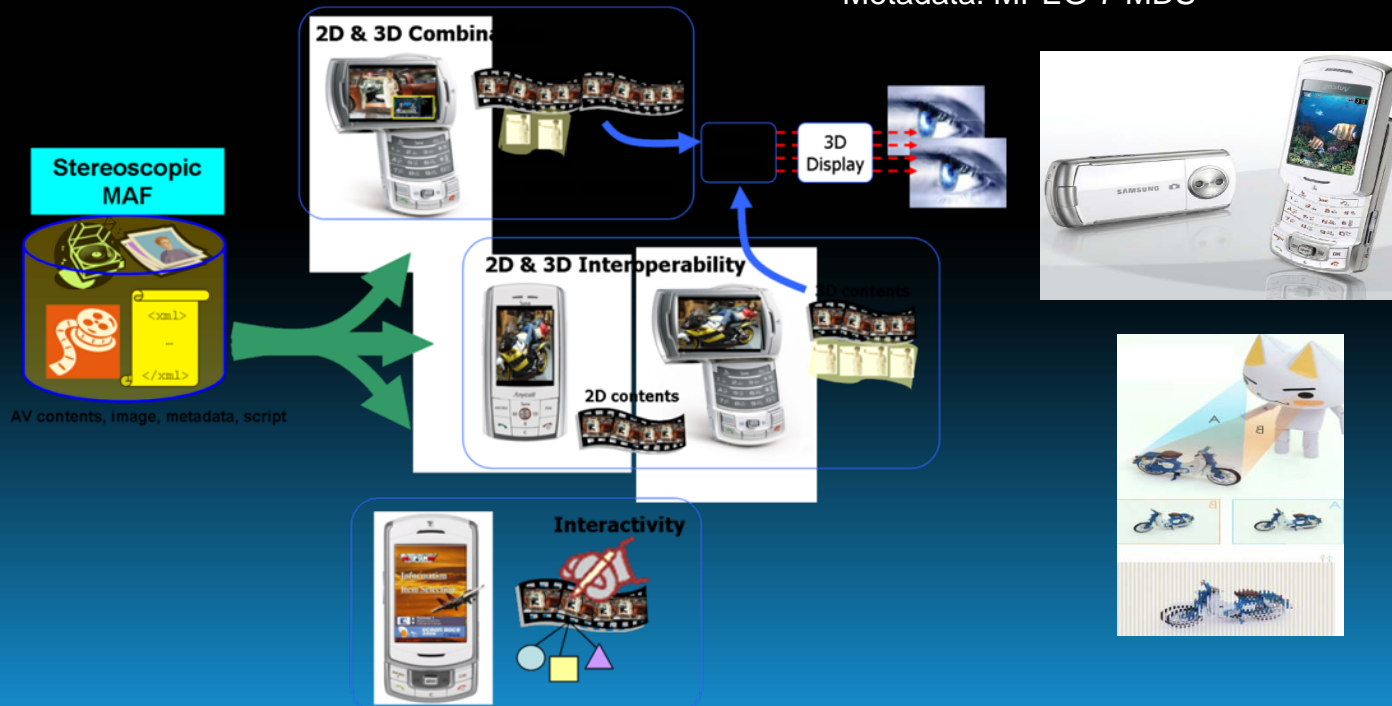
Metadata: MPEG-7 MDS

2D & 3D Combina

3D Display

Stereoscopic MAF

<xml>
...
</xml>

AV contents, image, metadata, script

2D & 3D Interoperability

3D contents

2D contents

SAMSUNG

Interactivity

Information

Item Selection

A

B

B

A